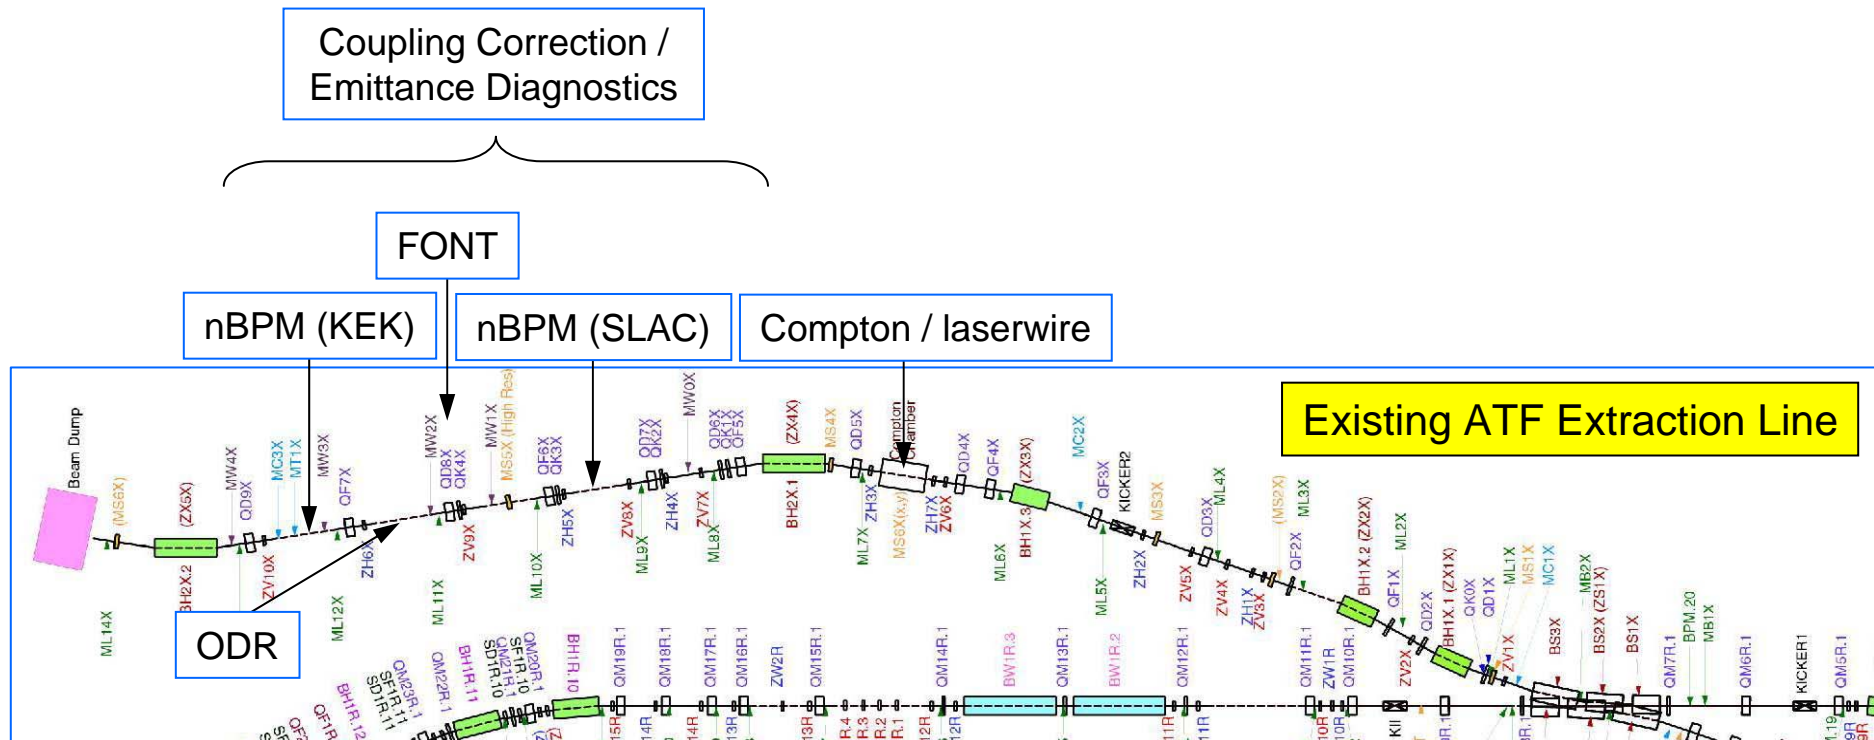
Coupling Correction / Emittance Diagnostics

FONT

nBPM (KEK)

nBPM (SLAC)

Compton / laserwire

Existing ATF Extraction Line

ODR

Beam Dump
(MS6X)
(ZX5X)
BH2X.2
ML14X
QD9X
MW4X
ZV10X
MC3X
MT1X
MW3X
QF7X
ZH6X
ML12X
MW2X
QD8X
QK4X
ZV9X
ML11X
MW1X
MS5X (High Res)
QF6X
QK3X
ZH5X
ML10X
QD7X
QK2X
ZV8X
ML9X
ZH4X
MW0X
QD6X
QK1X
QF5X
ZV7X
ML8X
(ZX4X)
BH2X.1
MS4X
QD5X
ZH3X
ML7X
MS6X(x,y)
Compton Chamber
ZH7X
ZV6X
QD4X
QF4X
(ZX3X)
BH1X.3
ML6X
MC2X
QF3X
KICKER2
ML5X
ZH2X
MS3X
QD3X
ML4X
ZV5X
ZV4X
(MS2X)
ML3X
ZH1X
ZV3X
QF2X
BH1X.2 (ZX2X)
ML2X
QF1X
QD2X
BH1X.1 (ZX1X)
QK0X
QD1X
ML1X
MS1X
MC1X
ZV1X
ZV2X
BS3X
MB2X
BS2X (ZS1X)
BS1X
QM7R.1
BPM.20
MB1X
QM6R.1
KICKER1
QM5R.1
QM19R.1
QM18R.1
QM17R.1
QM16R.1
ZW2R
QM15R.1
QM14R.1
BW1R.3
QM13R.1
BW1R.2
QM12R.1
QM11R.1
ZW1R
QM10R.1
BH1R.10
QM20R.1
SF1R.10
QM21R.1
SD1R.10
QM22R.1
BH1R.11
QM23R.1
SF1R.11
SD1R.11
BH1R.12
QF1R